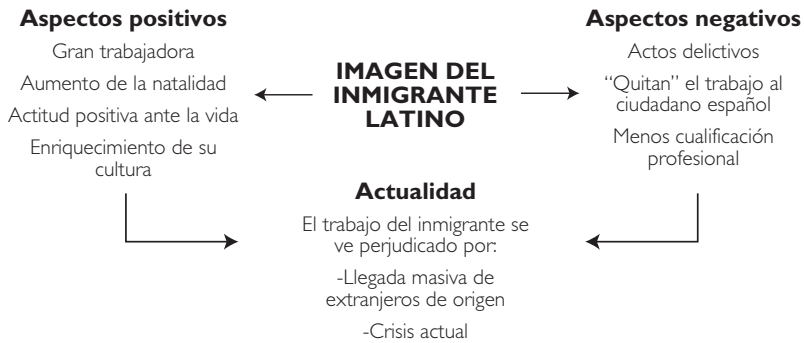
IMAGEN DEL INMIGRANTE LATINO

Aspectos positivos

Gran trabajadora

Aumento de la natalidad

Actitud positiva ante la vida

Enriquecimiento de su cultura

Aspectos negativos

Actos delictivos

"Quitan" el trabajo al ciudadano español

Menos cualificación profesional

Actualidad

El trabajo del inmigrante se ve perjudicado por:

-Llegada masiva de extranjeros de origen

-Crisis actual